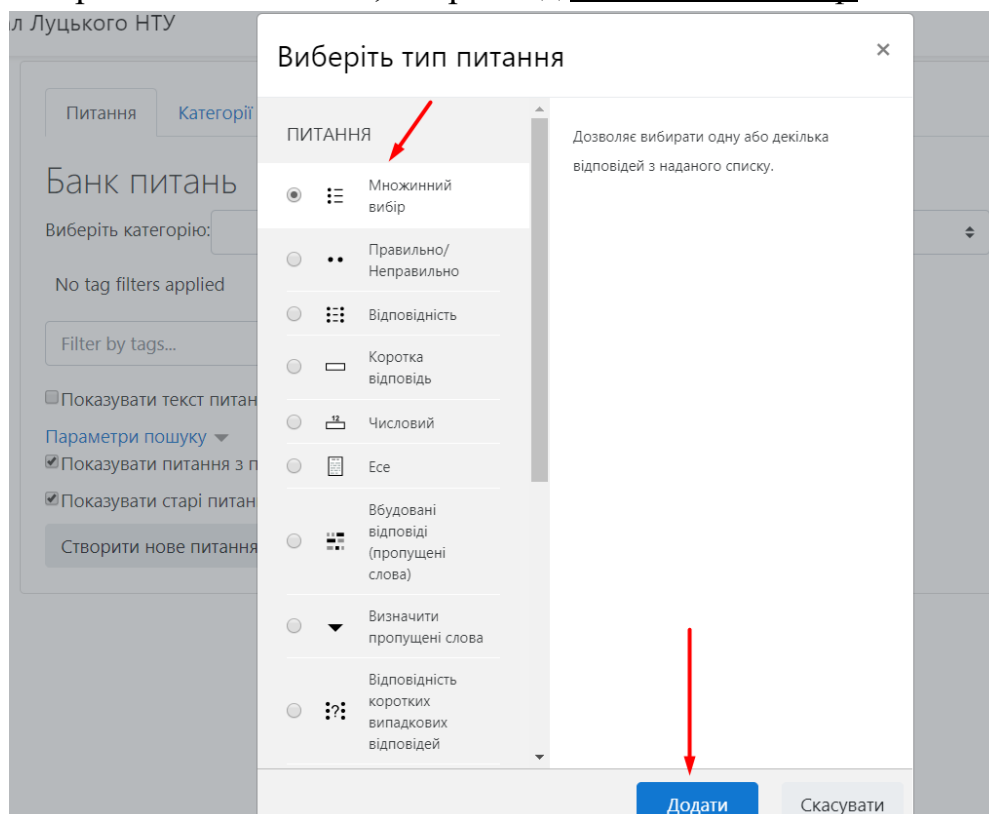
л Луцького НТУ

Питання Категорії

Банк питань

Виберіть категорію:

No tag filters applied

Filter by tags...

Показувати текст питан

Параметри пошуку

Показувати питання з п

Показувати старі питан

Створити нове питання

Виберіть тип питання ×

ПИТАННЯ

Множинний вибір

Правильно/ Неправильно

Відповідність

Коротка відповідь

Числовий

Есе

Вбудовані відповіді (пропущені слова)

Визначити пропущені слова

Відповідність коротких випадкових відповідей

Дозволяє вибирати одну або декілька відповідей з наданого списку.

Додати Скасувати